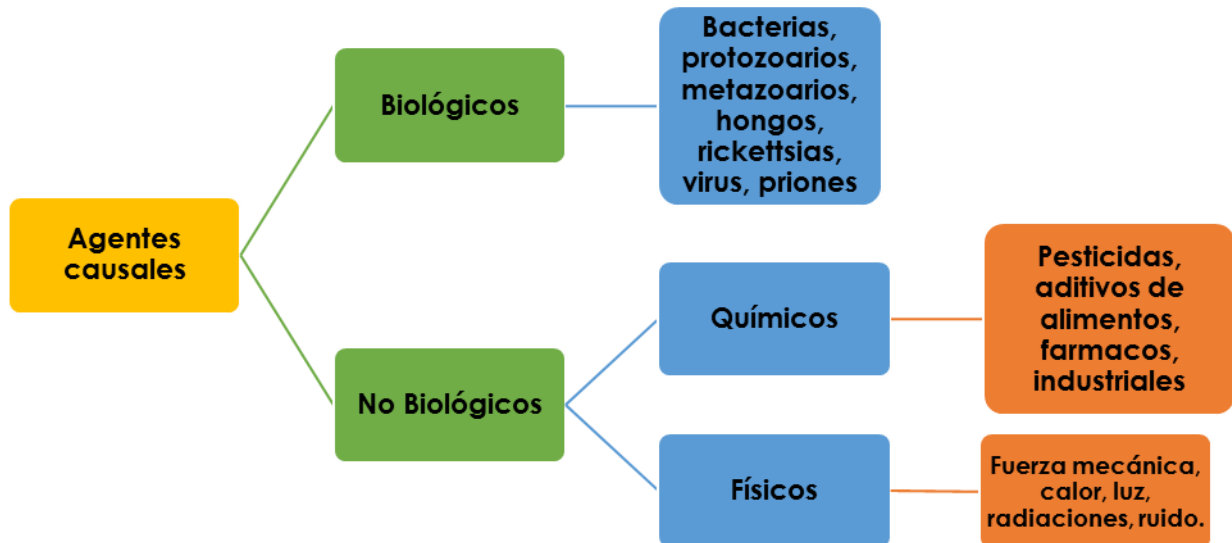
Agentes causales

Biológicos

Bacterias, protozoarios, metazoarios, hongos, rickettsias, virus, priones

No Biológicos

Químicos

Pesticidas, aditivos de alimentos, farmacos, industriales

Físicos

Fuerza mecánica, calor, luz, radiaciones, ruido.